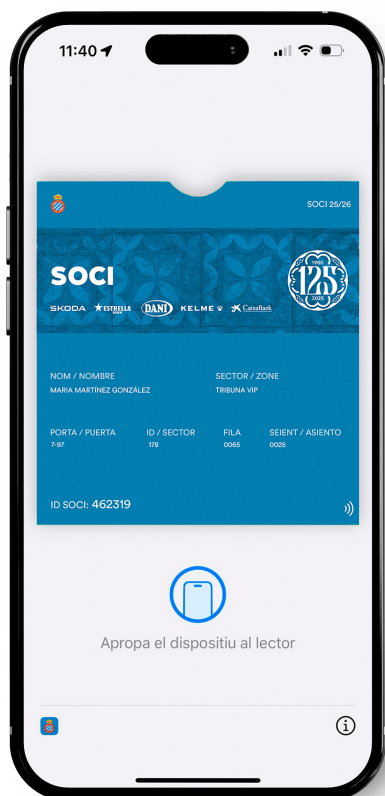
11:40

SOCI 25/26

SOCI

SKODA ESTRELLA DAMM DANI KELME CaixaBank

1900 125 2025

NOM / NOMBRE
MARIA MARTÍNEZ GONZÁLEZ

SECTOR / ZONE
TRIBUNA VIP

| PORTA / PUERTA | ID / SECTOR | FILA | SEIENT / ASIENTO |
|---|---|---|---|
| 7-97 | 178 | 0065 | 0025 |

ID SOCI: 462319

Apropa el dispositiu al lector